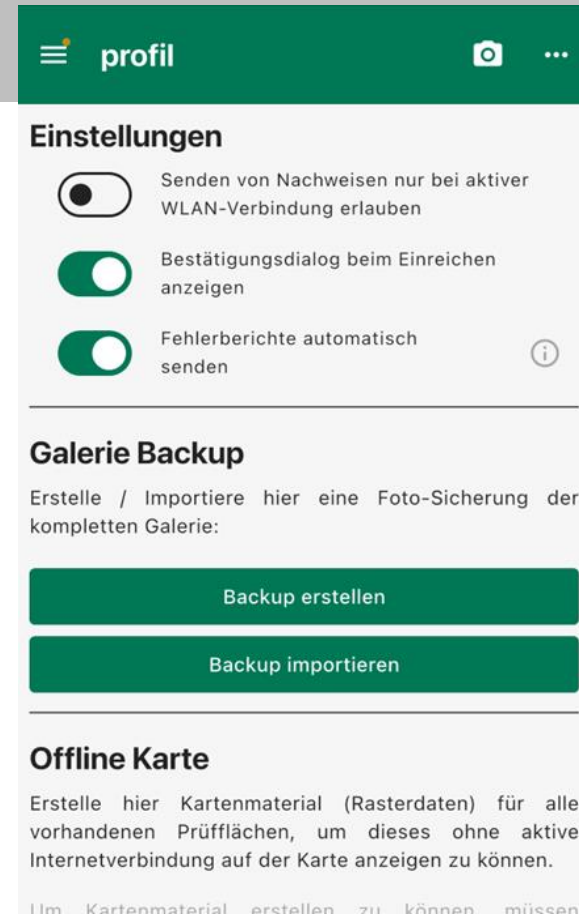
profil

Einstellungen

Senden von Nachweisen nur bei aktiver WLAN-Verbindung erlauben

Bestätigungsdialog beim Einreichen anzeigen

Fehlerberichte automatisch senden

Galerie Backup

Erstelle / Importiere hier eine Foto-Sicherung der kompletten Galerie:

Backup erstellen

Backup importieren

Offline Karte

Erstelle hier Kartenmaterial (Rasterdaten) für alle vorhandenen Prüfflächen, um dieses ohne aktive Internetverbindung auf der Karte anzeigen zu können.

Um Kartenmaterial erstellen zu können, müssen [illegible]